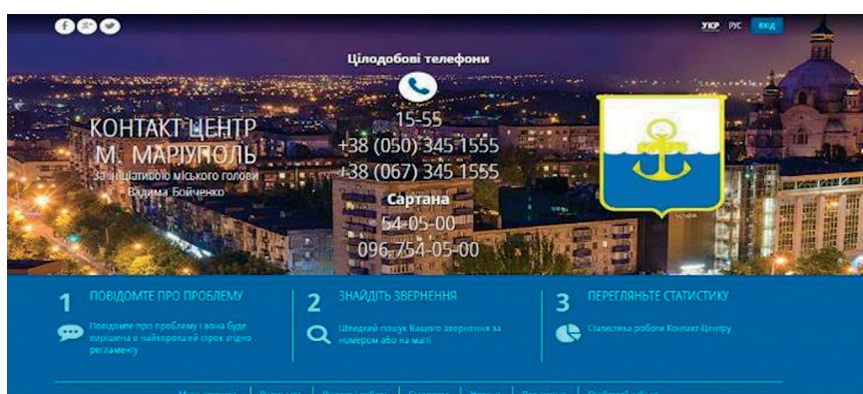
УКР РУС ВХІД

Цілодобові телефони

КОНТАКТ ЦЕНТР
М. МАРІУПОЛЬ
За ініціативою міського голови
Вадима Бойченко

15-55
+38 (050) 345 1555
+38 (067) 345 1555

Сартана
54-05-00
096-754-05-00

1 ПОВІДОМТЕ ПРО ПРОБЛЕМУ
Повідомте про проблему і вона буде вирішена в найкоротший строк згідно регламенту

2 ЗНАЙДІТЬ ЗВЕРНЕННЯ
Швидкий пошук Вашого звернення за номером або на мапі

3 ПЕРЕГЛЯНЬТЕ СТАТИСТИКУ
Статистика роботи Контакт Центру

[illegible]